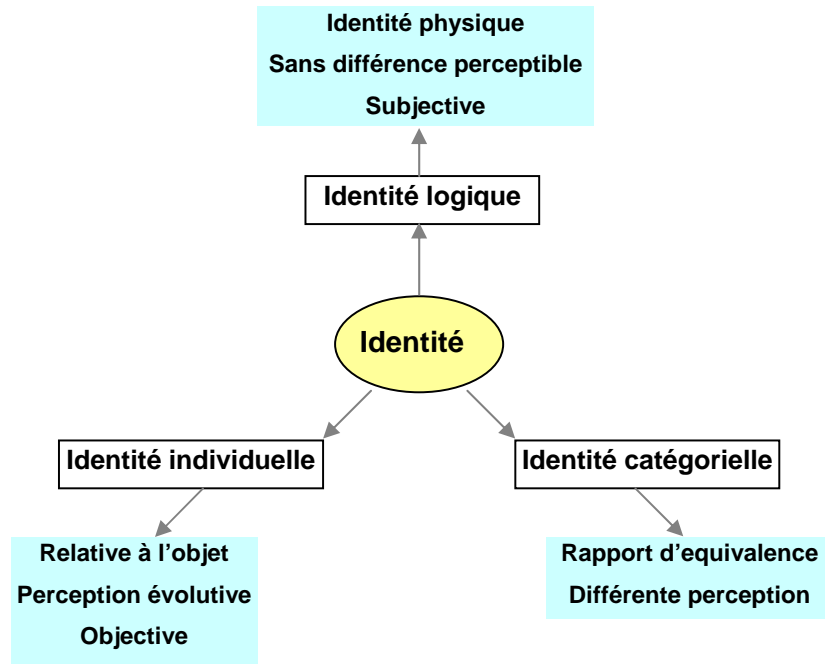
Identité physique
Sans différence perceptible
Subjective

Identité logique

Identité

Identité individuelle

Identité catégorielle

Relative à l'objet
Perception évolutive
Objective

Rapport d'equivalence
Différente perception